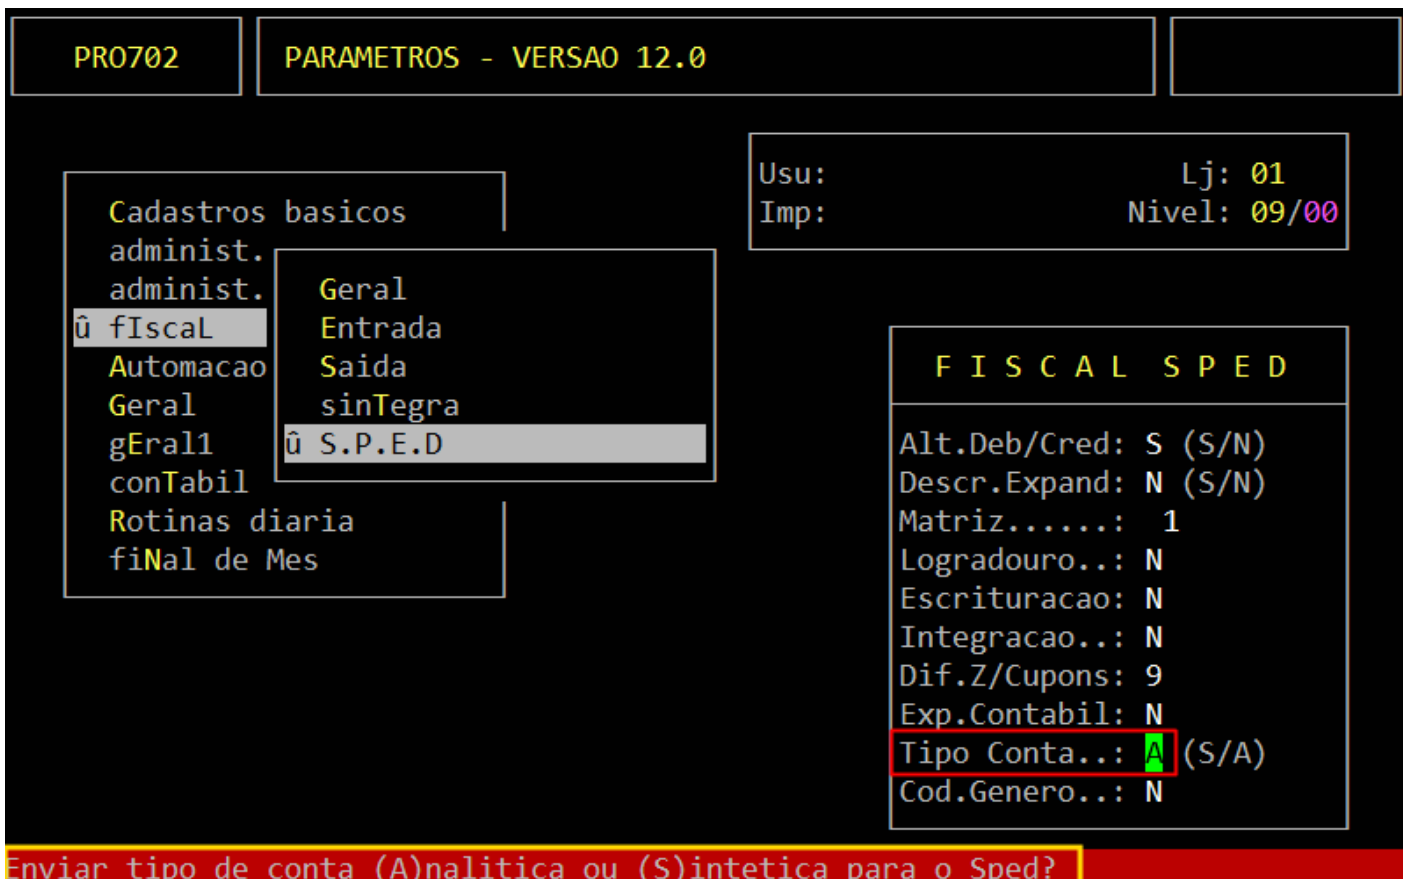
PRO702

PARAMETROS - VERSAO 12.0

Usu: Lj: 01
Imp: Nivel: 09/00

Cadastros basicos
administ.
administ.
û fIscaL
Automacao
Geral
gEral1
conTabil
Rotinas diaria
fiNal de Mes

Geral
Entrada
Saida
sinTegra
û S.P.E.D

F I S C A L S P E D

Alt.Deb/Cred: S (S/N)
Descr.Expand: N (S/N)
Matriz......: 1
Logradouro..: N
Escrituracao: N
Integracao..: N
Dif.Z/Cupons: 9
Exp.Contabil: N
Tipo Conta..: A (S/A)
Cod.Genero..: N

Enviar tipo de conta (A)nalitica ou (S)intetica para o Sped?